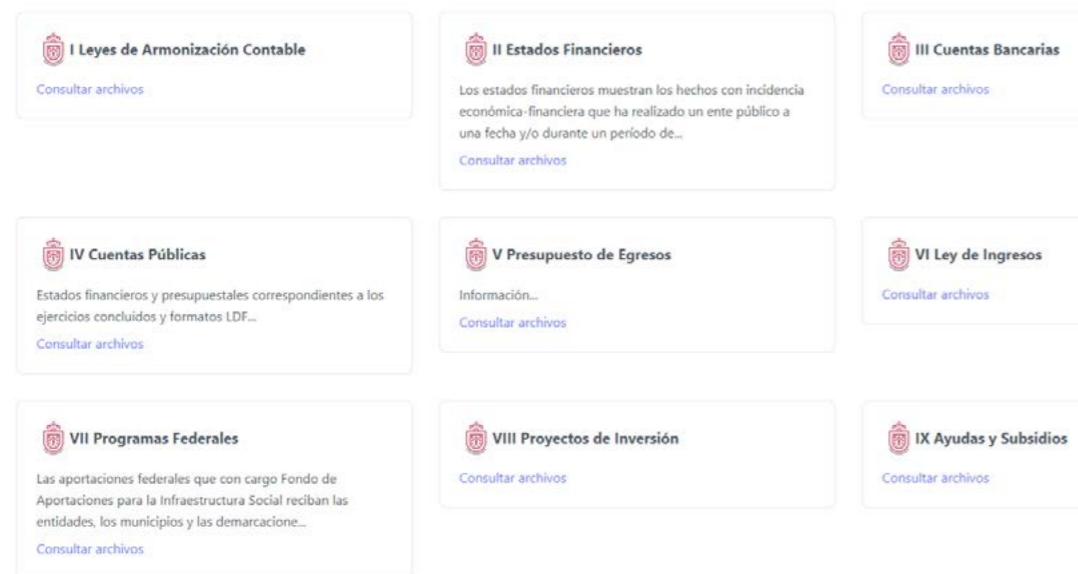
I Leyes de Armonización Contable

Consultar archivos

II Estados Financieros

Los estados financieros muestran los hechos con incidencia económica-financiera que ha realizado un ente público a una fecha y/o durante un período de...

Consultar archivos

III Cuentas Bancarias

Consultar archivos

IV Cuentas Públicas

Estados financieros y presupuestales correspondientes a los ejercicios concluidos y formatos LDF...

Consultar archivos

V Presupuesto de Egresos

Información...

Consultar archivos

VI Ley de Ingresos

Consultar archivos

VII Programas Federales

Las aportaciones federales que con cargo Fondo de Aportaciones para la Infraestructura Social reciban las entidades, los municipios y las demarcacione...

Consultar archivos

VIII Proyectos de Inversión

Consultar archivos

IX Ayudas y Subsidios

Consultar archivos